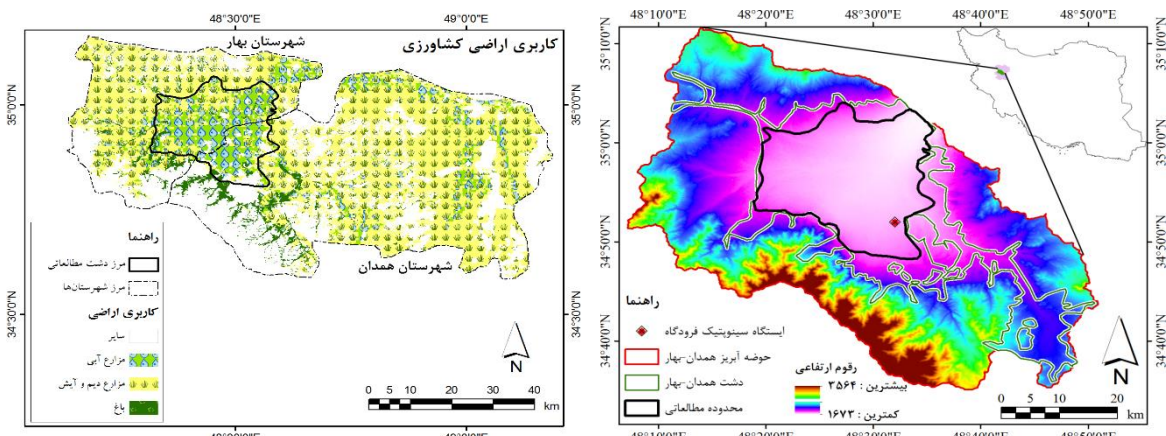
48°30'0"E
49°0'0"E
شهرستان بهار
کاربری اراضی کشاورزی
35°0'0"N
35°0'0"N
34°30'0"N
34°30'0"N
راهنما
مرز دشت مطالعاتی
مرز شهرستان‌ها
کاربری اراضی
سایر
مزارع آبی
مزارع دیم و آیش
باغ
شهرستان همدان
N
0 5 10 20 30 40
km
48°30'0"E
49°0'0"E

48°10'0"E
48°20'0"E
48°30'0"E
48°40'0"E
48°50'0"E
35°10'0"N
35°10'0"N
35°0'0"N
35°0'0"N
34°50'0"N
34°50'0"N
34°40'0"N
34°40'0"N
راهنما
ایستگاه سینوپتیک فرودگاه
حوضه آبریز همدان-بهار
دشت همدان-بهار
محدوده مطالعاتی
رقوم ارتفاعی
بیشترین : ۳۵۶۴
کمترین : ۱۶۷۳
N
0 5 10 20
km
48°10'0"E
48°20'0"E
48°30'0"E
48°40'0"E
48°50'0"E